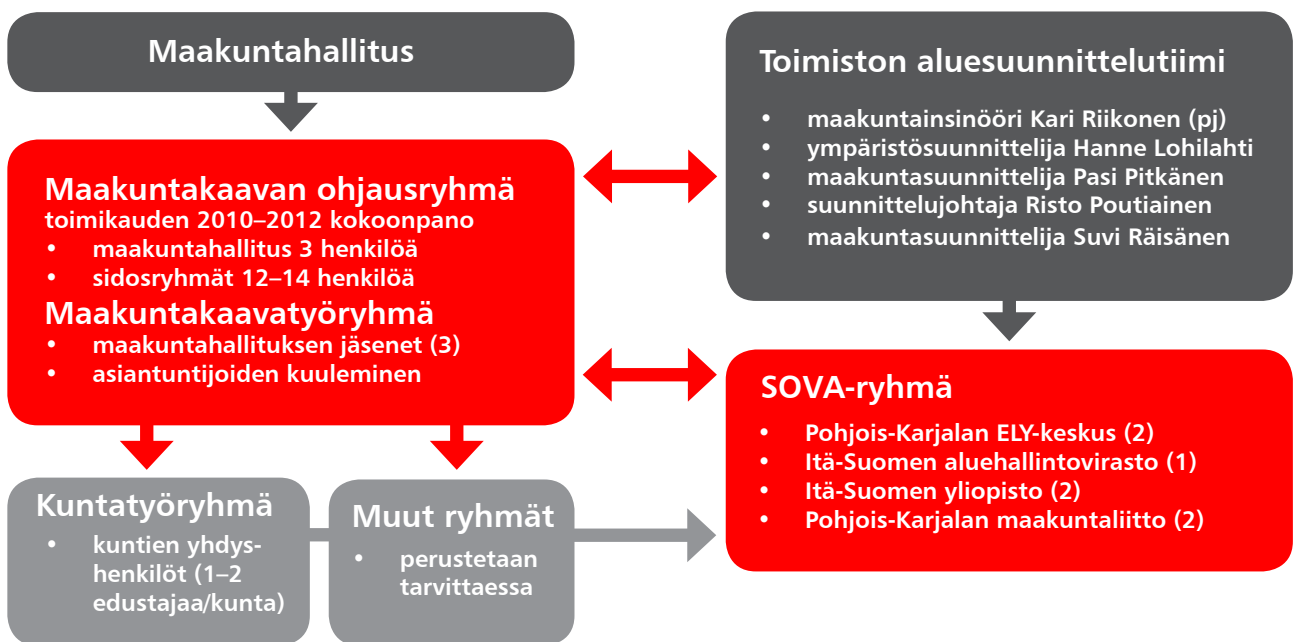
Maakuntahallitus

Maakuntakaavan ohjausryhmä
toimikauden 2010–2012 kokoonpano
- maakuntahallitus 3 henkilöä
- sidosryhmät 12–14 henkilöä

Maakuntakaavatyöryhmä
- maakuntahallituksen jäsenet (3)
- asiantuntijoiden kuuleminen

Kuntatyöryhmä
- kuntien yhdyshenkilöt (1–2 edustajaa/kunta)

Muut ryhmät
- perustetaan tarvittaessa

Toimiston aluesuunnittelutiimi
- maakuntainsinööri Kari Riikonen (pj)
- ympäristösuunnittelija Hanne Lohilahti
- maakuntasuunnittelija Pasi Pitkänen
- suunnittelujohtaja Risto Poutiainen
- maakuntasuunnittelija Suvi Räisänen

SOVA-ryhmä
- Pohjois-Karjalan ELY-keskus (2)
- Itä-Suomen aluehallintovirasto (1)
- Itä-Suomen yliopisto (2)
- Pohjois-Karjalan maakuntaliitto (2)